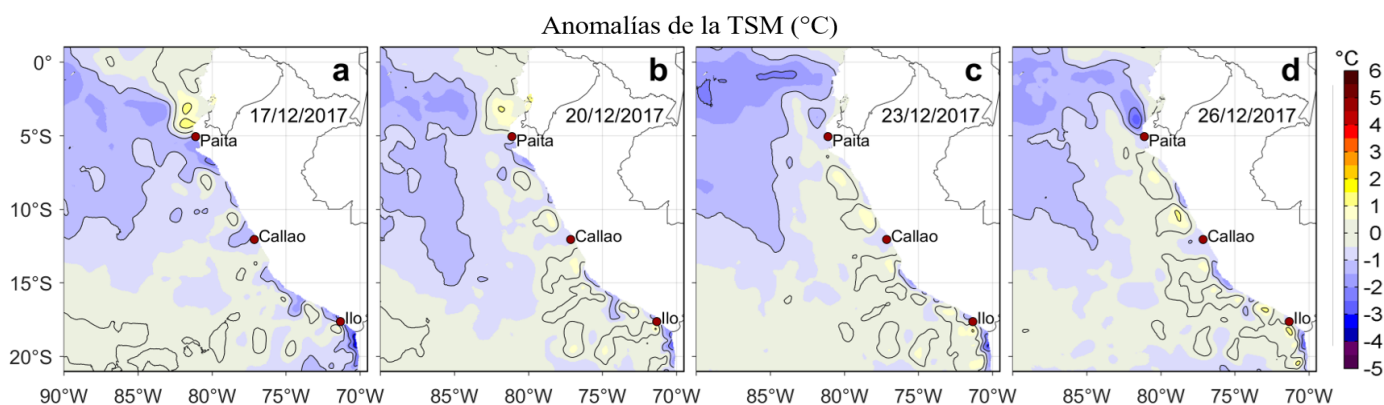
Anomalías de la TSM (°C)

a
17/12/2017
Paita
Callao
Ilo

b
20/12/2017
Paita
Callao
Ilo

c
23/12/2017
Paita
Callao
Ilo

d
26/12/2017
Paita
Callao
Ilo

0°
5°S
10°S
15°S
20°S

90°W 85°W 80°W 75°W 70°W
85°W 80°W 75°W 70°W
85°W 80°W 75°W 70°W
85°W 80°W 75°W 70°W

°C
6
5
4
3
2
1
0
-1
-2
-3
-4
-5